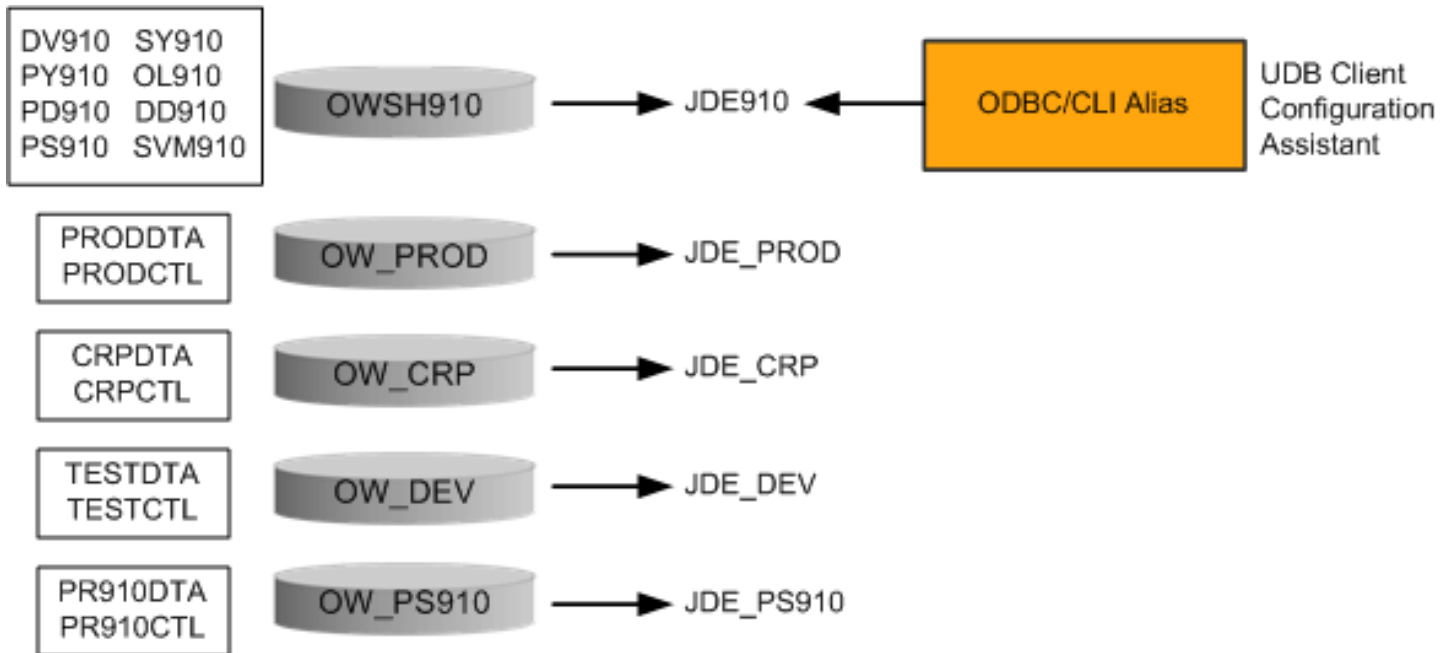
DV910 SY910
PY910 OL910
PD910 DD910
PS910 SVM910

OWSH910

JDE910

ODBC/CLI Alias

UDB Client Configuration Assistant

PRODDTA
PRODCTL

OW_PROD

JDE_PROD

CRPDTA
CRPCTL

OW_CRP

JDE_CRP

TESTDTA
TESTCTL

OW_DEV

JDE_DEV

PR910DTA
PR910CTL

OW_PS910

JDE_PS910